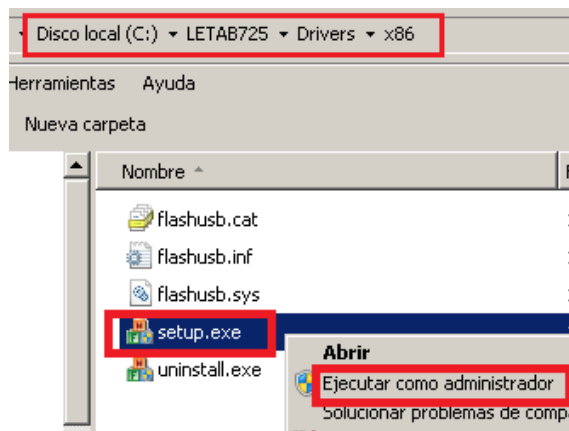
Disco local (C:) ▸ LETAB725 ▸ Drivers ▸ x86

Herramientas Ayuda

Nueva carpeta

Nombre

flashusb.cat

flashusb.inf

flashusb.sys

setup.exe

uninstall.exe

Abrir

Ejecutar como administrador

Solucionar problemas de comp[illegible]